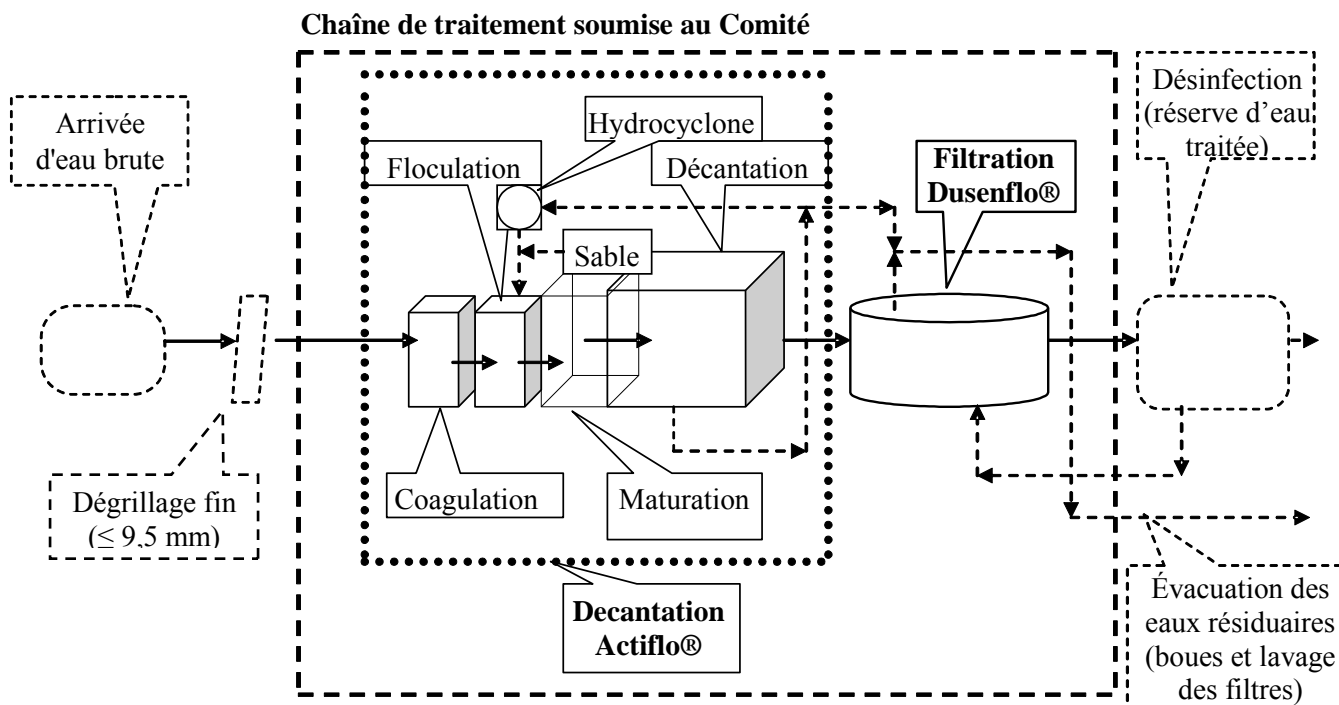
Chaîne de traitement soumise au Comité

Arrivée d'eau brute

Hydrocyclone

Floculation

Décantation

Sable

Filtration Dusenflo®

Désinfection (réserve d'eau traitée)

Coagulation

Maturation

Dégrillage fin ($\leq$ 9,5 mm)

Decantation Actiflo®

Évacuation des eaux résiduaires (boues et lavage des filtres)